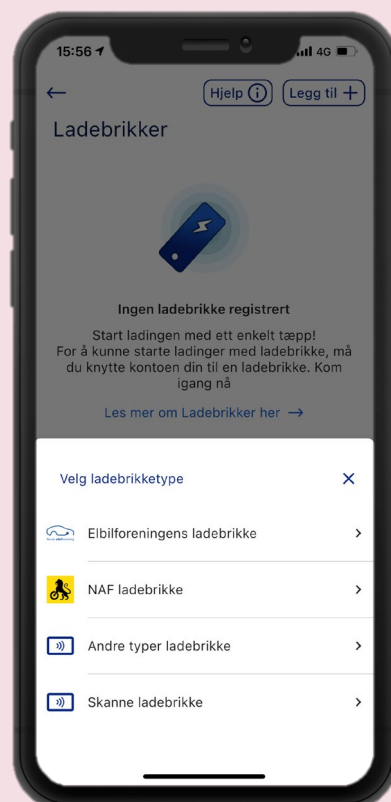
15:56

4G

←

Hjelp

Legg til +

Ladebrikker

Ingen ladebrikke registrert

Start ladingen med ett enkelt tæpp! For å kunne starte ladinger med ladebrikke, må du knytte kontoen din til en ladebrikke. Kom igang nå

Les mer om Ladebrikker her →

Velg ladebrikketype

×

Elbilforeningens ladebrikke

›

NAF ladebrikke

›

Andre typer ladebrikke

›

Skanne ladebrikke

›